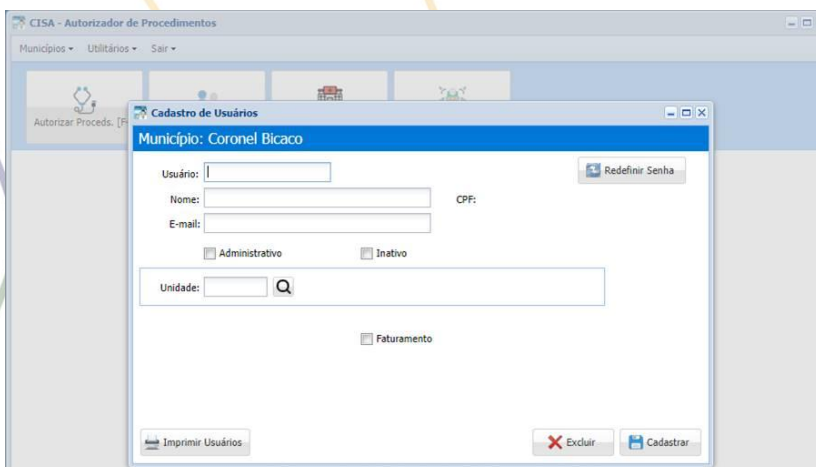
CISA - Autorizador de Procedimentos

Municípios ▾ Utilitários ▾ Sair ▾

Autorizar Proceds. [F

Cadastro de Usuários

Município: Coronel Bicaco

Usuário:

Redefinir Senha

Nome:

CPF:

E-mail:

Administrativo

Inativo

Unidade:

Faturamento

Imprimir Usuários

Excluir

Cadastrar